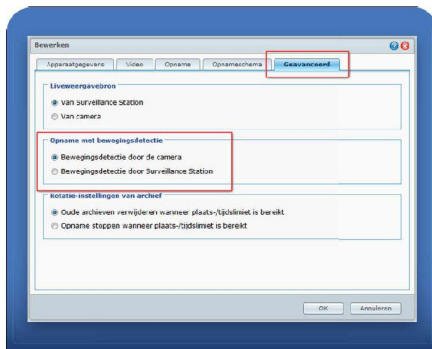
Bewerken

Apparaatgegevens | Video | Opname | Opnameschema | Geavanceerd

Liveweergavebron
Van Surveillance Station
Van camera

Opname met bewegingsdetectie
Bewegingsdetectie door de camera
Bewegingsdetectie door Surveillance Station

Rotatie-instellingen van archief
Oude archieven verwijderen wanneer plaats-/tijdslimiet is bereikt
Opname stoppen wanneer plaats-/tijdslimiet is bereikt

OK | Annuleren